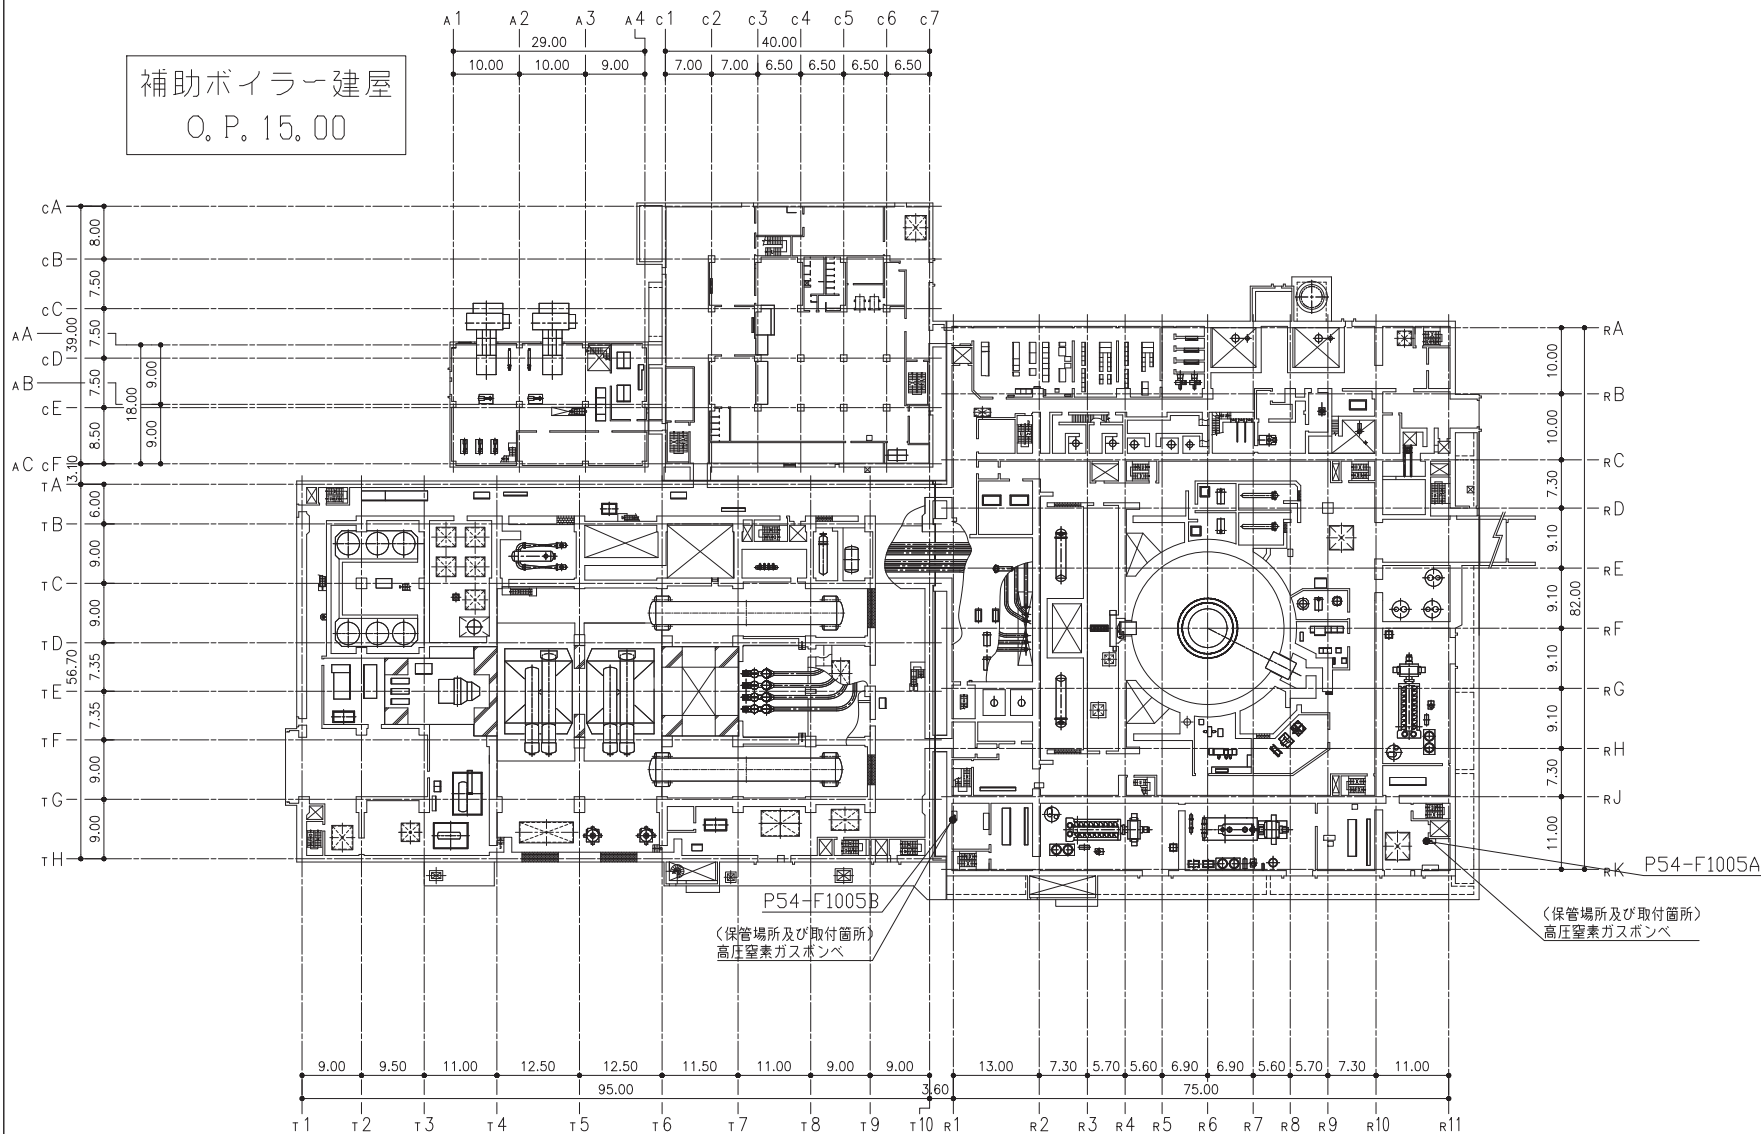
補助ボイラー建屋
O.P.15.00

A1 A2 A3 A4 c1 c2 c3 c4 c5 c6 c7

29.00
40.00
10.00 10.00 9.00 7.00 7.00 6.50 6.50 6.50 6.50

cA
cB
cC
AA
cD
AB
cE
AC cF
TA

8.00
7.50
39.00
7.50
7.50
9.00
18.00
9.00
8.50
3.10

TB
TC
TD
TE
TF
TG
TH

6.00
9.00
9.00
7.35
56.70
7.35
9.00
9.00

RA
RB
RC
RD
RE
RF
RG
RH
RJ
RK

10.00
10.00
7.30
9.10
9.10
82.00
9.10
9.10
7.30
11.00

P54-F1005A
(保管場所及び取付箇所)
高圧窒素ガスボンベ

P54-F1005B
(保管場所及び取付箇所)
高圧窒素ガスボンベ

9.00 9.50 11.00 12.50 12.50 11.50 11.00 9.00 9.00
95.00
3.60
13.00 7.30 5.70 5.60 6.90 6.90 5.60 5.70 7.30 11.00
75.00

T1 T2 T3 T4 T5 T6 T7 T8 T9 T10 R1 R2 R3 R4 R5 R6 R7 R8 R9 R10 R11